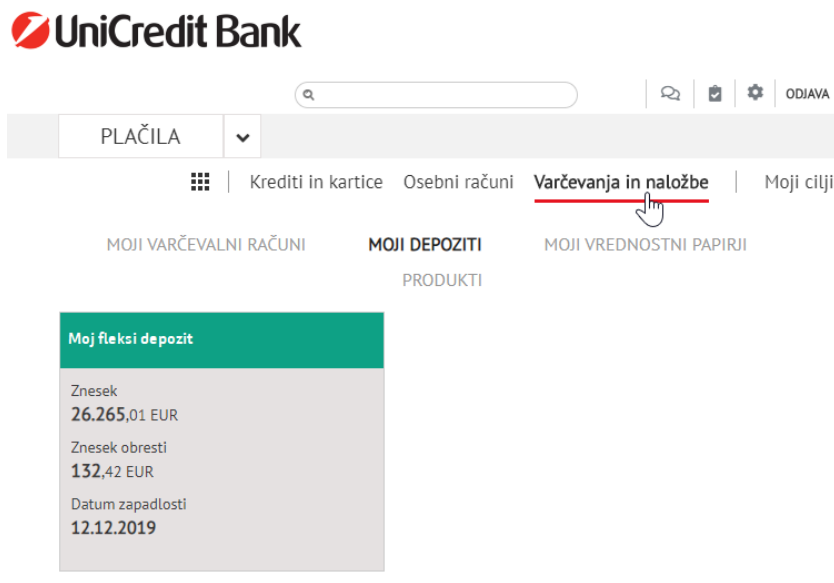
UniCredit Bank

ODJAVA

PLAČILA

Krediti in kartice Osebni računi Varčevanja in naložbe Moji cilji

MOJI VARČEVALNI RAČUNI MOJI DEPOZITI MOJI VREDNOSTNI PAPIRJI

PRODUKTI

Moj fleksi depozit

Znesek
26.265,01 EUR

Znesek obresti
132,42 EUR

Datum zapadlosti
12.12.2019